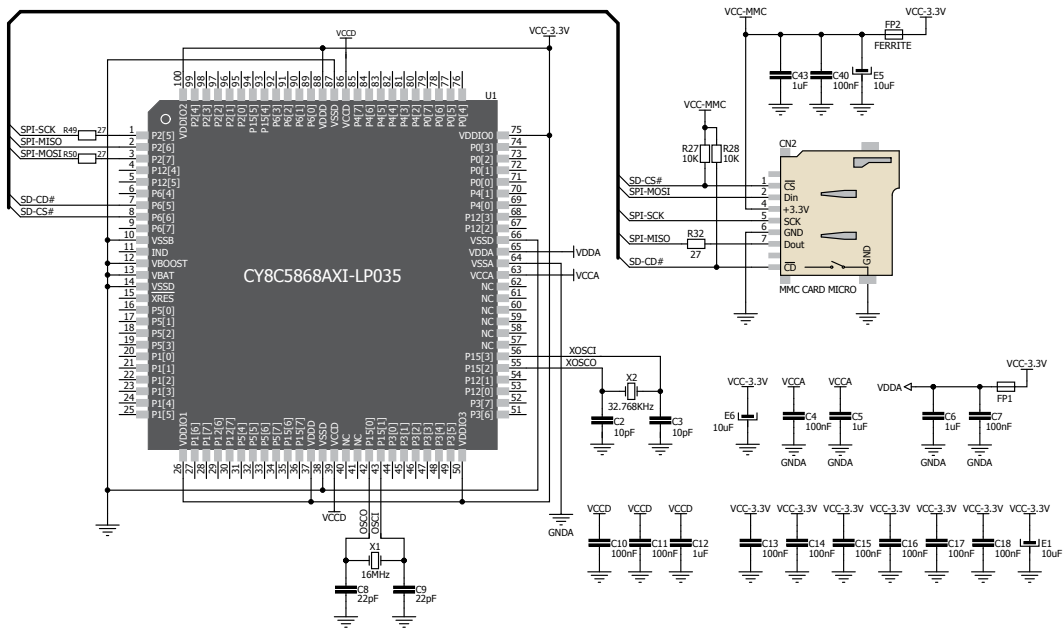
VCCD
VCC-3.3V
VCC-MMC
VCC-3.3V
FP2
FERRITE
C43 1uF
C40 100nF
E5 10uF
U1
100 99 98 97 96 95 94 93 92 91 90 89 88 87 86 85 84 83 82 81 80 79 78 77 76
VDDIO2 P2[4] P2[3] P2[2] P2[1] P2[0] P15[5] P15[4] P6[3] P6[2] P6[1] P6[0] VDDD VSSD VCCD P4[7] P4[6] P4[5] P4[4] P4[3] P4[2] P0[7] P0[6] P0[5] P0[4]
SPI-SCK R49 27
SPI-MISO
SPI-MOSI R50 27
SD-CD#
SD-CS#
1 P2[5]
2 P2[6]
3 P2[7]
4 P12[4]
5 P12[5]
6 P6[4]
7 P6[5]
8 P6[6]
9 P6[7]
10 VSSB
11 IND
12 VBOOST
13 VBAT
14 VSSD
15 XRES
16 P5[0]
17 P5[1]
18 P5[2]
19 P5[3]
20 P1[0]
21 P1[1]
22 P1[2]
23 P1[3]
24 P1[4]
25 P1[5]
CY8C5868AXI-LP035
VDDIO0 75
P0[3] 74
P0[2] 73
P0[1] 72
P0[0] 71
P4[1] 70
P4[0] 69
P12[3] 68
P12[2] 67
VSSD 66
VDDA 65
VSSA 64
VCCA 63
NC 62
NC 61
NC 60
NC 59
NC 58
NC 57
P15[3] 56
P15[2] 55
P12[1] 54
P12[0] 53
P3[7] 52
P3[6] 51
VDDA
VCCA
VDDIO1 P1[6] P1[7] P12[6] P12[7] P5[4] P5[5] P5[6] P5[7] P15[6] P15[7] VDDD VSSD VCCD NC NC P15[0] P15[1] P3[0] P3[1] P3[2] P3[3] P3[4] P3[5] VDDIO3
26 27 28 29 30 31 32 33 34 35 36 37 38 39 40 41 42 43 44 45 46 47 48 49 50
VCCD
OSCO OSCI
X1 16MHz
C8 22pF
C9 22pF
GNDA
VCC-MMC
R27 10K
R28 10K
CN2
SD-CS#
SPI-MOSI
SPI-SCK
SPI-MISO
R32 27
SD-CD#
1 CS
2 Din
4 +3.3V
5 SCK
6 GND
7 Dout
CD
GND
MMC CARD MICRO
XOSCI
XOSCO
X2 32.768KHz
C2 10pF
C3 10pF
VCC-3.3V
E6 10uF
VCCA
C4 100nF
GNDA
VCCA
C5 1uF
GNDA
VCC-3.3V
VDDA
FP1
C6 1uF
GNDA
C7 100nF
GNDA
VCCD
C10 100nF
VCCD
C11 100nF
VCCD
C12 1uF
VCC-3.3V C13 100nF
VCC-3.3V C14 100nF
VCC-3.3V C15 100nF
VCC-3.3V C16 100nF
VCC-3.3V C17 100nF
VCC-3.3V C18 100nF
VCC-3.3V E1 10uF